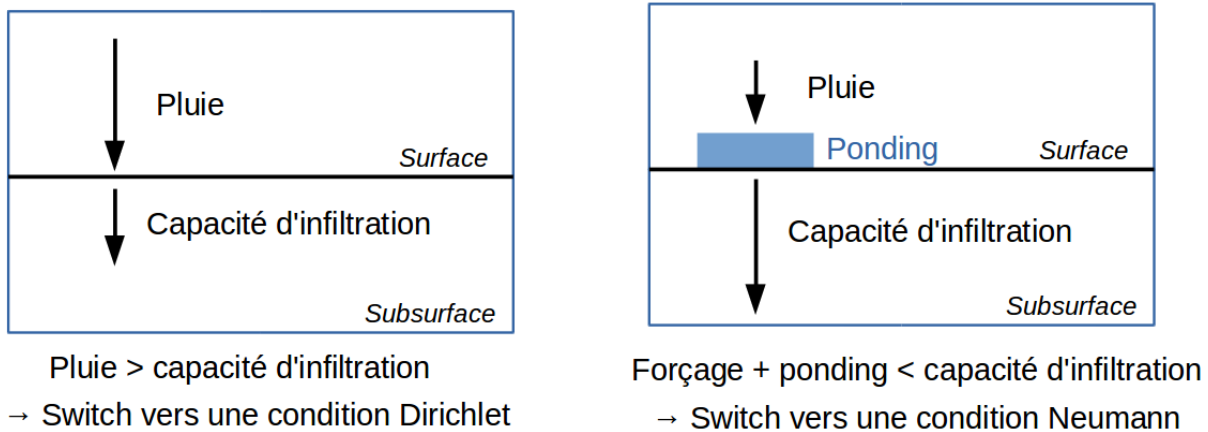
Pluie

Surface

Capacité d'infiltration

Subsurface

Pluie > capacité d'infiltration
→ Switch vers une condition Dirichlet

Pluie

Ponding

Surface

Capacité d'infiltration

Subsurface

Forçage + ponding < capacité d'infiltration
→ Switch vers une condition Neumann